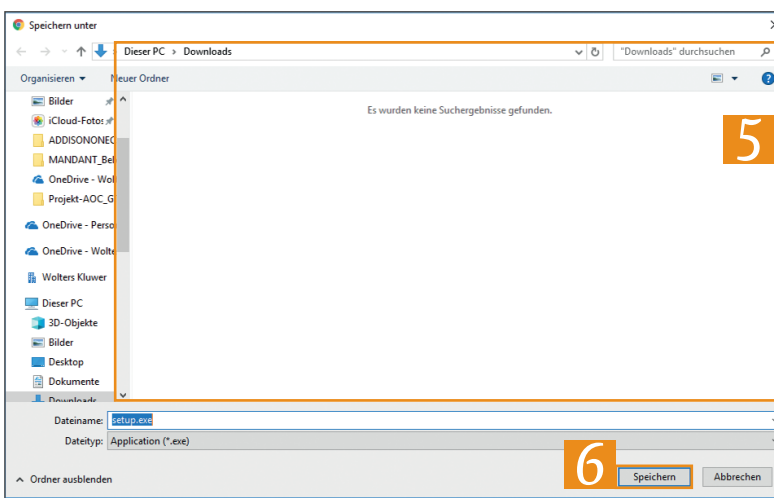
Speichern unter

Dieser PC > Downloads

"Downloads" durchsuchen

Organisieren ▾ Neuer Ordner

Bilder
iCloud-Fotos
ADDISONONEC
MANDANT_Bel
OneDrive - Wol
Projekt-AOC_G
OneDrive - Perso
OneDrive - Wolte
Wolters Kluwer
Dieser PC
3D-Objekte
Bilder
Desktop
Dokumente
Downloads

Es wurden keine Suchergebnisse gefunden.

5

Dateiname: setup.exe
Dateityp: Application (*.exe)

Ordner ausblenden

6

Speichern
Abbrechen